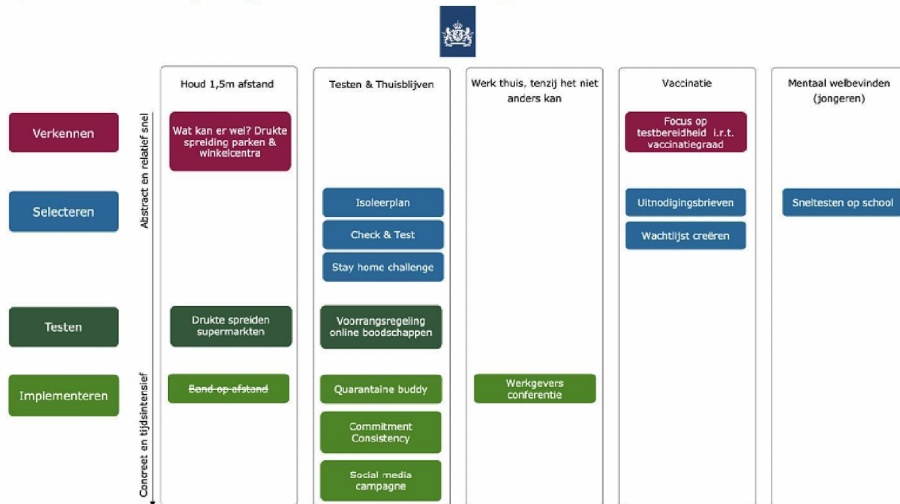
Houd 1,5m afstand

Testen & Thuisblijven

Werk thuis, tenzij het niet anders kan

Vaccinatie

Mentaal welbevinden (jongeren)

Verkennen

Selecteren

Testen

Implementeren

Abstract en relatief snel

Concreet en tijdsintensief

Wat kan er wel? Drukte spreiding parken & winkelcentra

Focus op testbereidheid i.r.t. vaccinatiegraad

Isoleerplan

Check & Test

Stay home challenge

Uitnodigingsbrieven

Wachtlijst creëren

Sneltesten op school

Drukte spreiden supermarkten

Voorrangsregeling online boodschappen

~~Band op afstand~~

Quarantaine buddy

Commitment Consistency

Social media campagne

Werkgevers conferentie